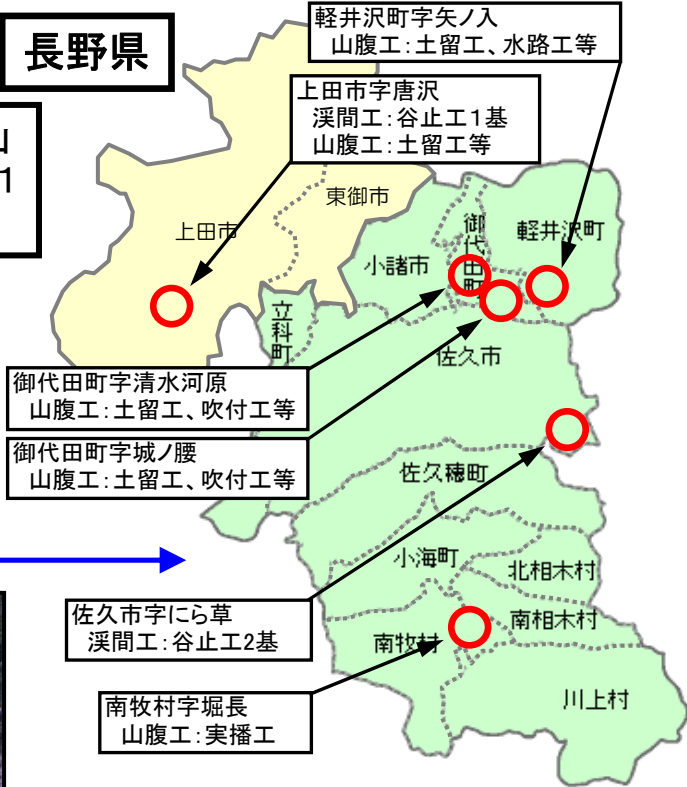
長野県

軽井沢町字矢ノ入
山腹工：土留工、水路工等

上田市字唐沢
渓間工：谷止工1基
山腹工：土留工等

東御市

上田市

御代田町

軽井沢町

小諸市

立科町

佐久市

御代田町字清水河原
山腹工：土留工、吹付工等

御代田町字城ノ腰
山腹工：土留工、吹付工等

佐久穂町

小海町

北相木村

佐久市字にら草
渓間工：谷止工2基

南相木村

南牧村

南牧村字堀長
山腹工：実播工

川上村